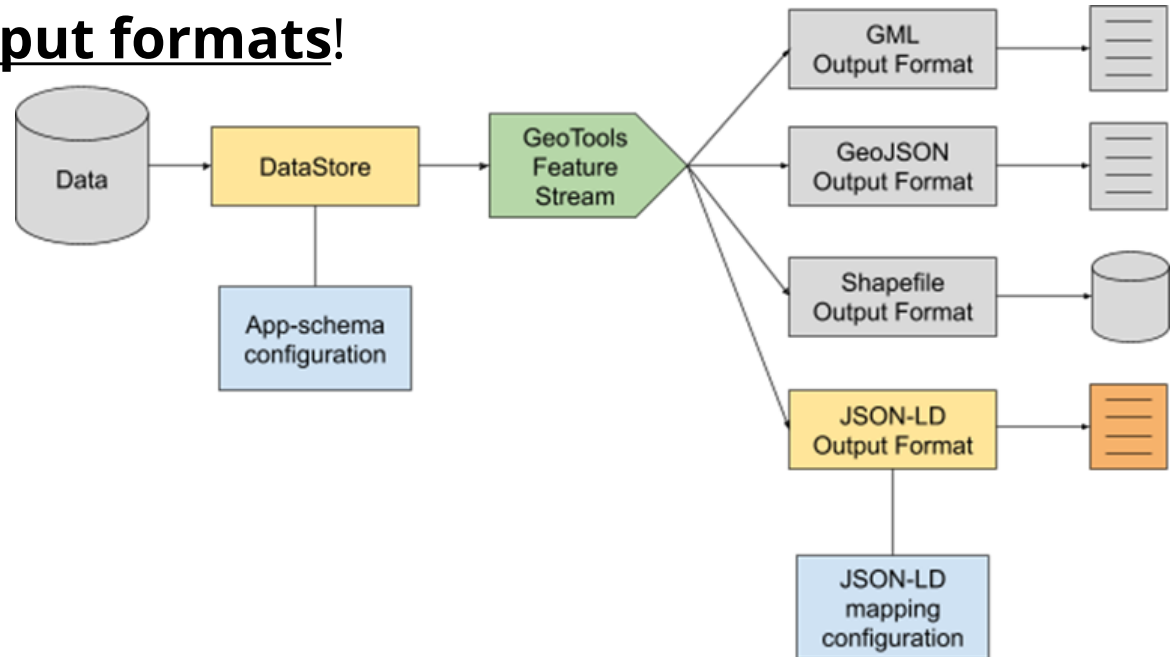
put formats!

Data

DataStore

App-schema configuration

GeoTools Feature Stream

GML Output Format

GeoJSON Output Format

Shapefile Output Format

JSON-LD Output Format

JSON-LD mapping configuration